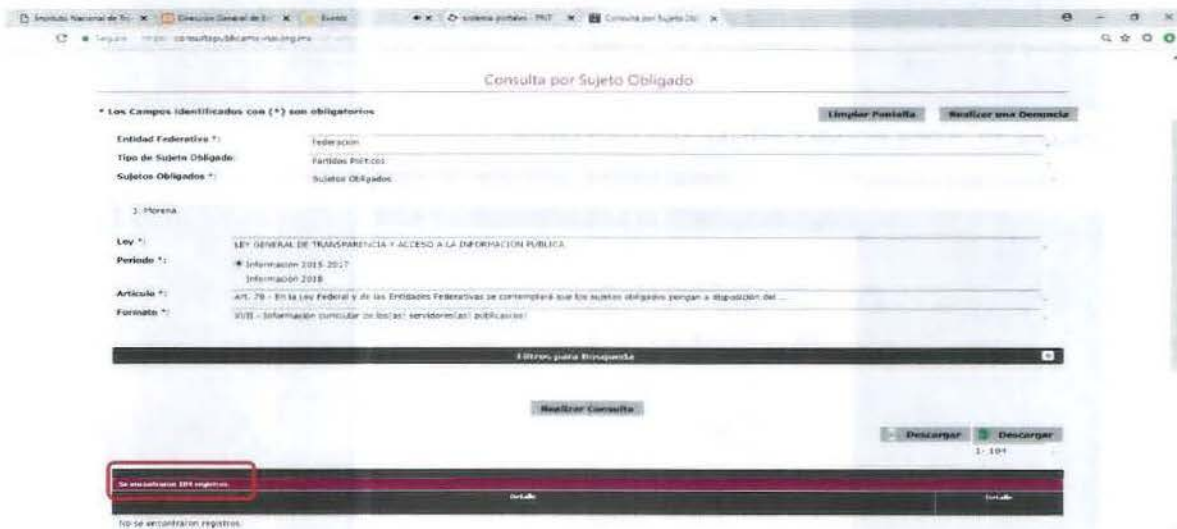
Instituto Nacional de Tr... × | Direccion General de E... × | Evento × | sistema portales - PNT × | Consulta por Sujeto Obl... ×

Seguro | https://consultapublicamx.inai.org.mx

Consulta por Sujeto Obligado

* Los Campos identificados con (*) son obligatorios

Limpiar Pantalla | Realizar una Denuncia

Entidad Federativa *: Federación
Tipo de Sujeto Obligado: Partidos Políticos
Sujetos Obligados *: Sujetos Obligados

1. Morena

Ley *: LEY GENERAL DE TRANSPARENCIA Y ACCESO A LA INFORMACION PUBLICA
Periodo *: Información 2015-2017
Información 2018
Artículo *: Art. 70 - En la Ley Federal y de las Entidades Federativas se contemplará que los sujetos obligados pongan a disposición del ...
Formato *: XVII - Información curricular de los(as) servidores(as) publicas(os)

Filtros para Búsqueda

Realizar Consulta

Descargar | Descargar
1 - 104

Se encontraron 104 registros.

| Detalle | Detalle |
|---|---|

No se encontraron registros.